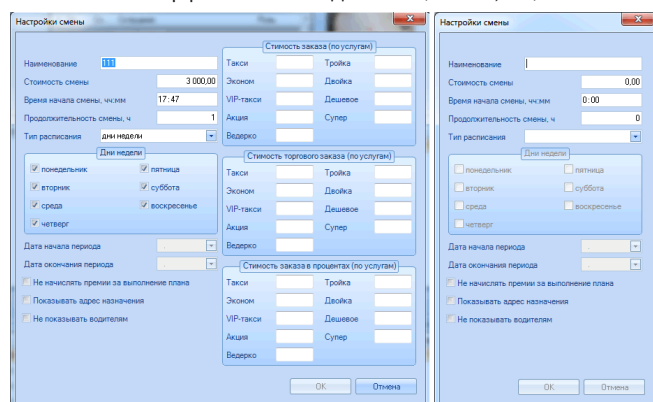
Настройки смены

Наименование 111
Стоимость смены 3 000,00
Время начала смены, чч:мм 17:47
Продолжительность смены, ч 1
Тип расписания дни недели

Дни недели
понедельник
пятница
вторник
суббота
среда
воскресенье
четверг

Дата начала периода
Дата окончания периода
Не начислять премии за выполнение плана
Показывать адрес назначения
Не показывать водителям

Стимость заказа (по услугам)
Такси
Тройка
Эконом
Двойка
VIP-такси
Дешевое
Акция
Супер
Ведерко

Стимость торгового заказа (по услугам)
Такси
Тройка
Эконом
Двойка
VIP-такси
Дешевое
Акция
Супер
Ведерко

Стимость заказа в процентах (по услугам)
Такси
Тройка
Эконом
Двойка
VIP-такси
Дешевое
Акция
Супер
Ведерко

OK
Отмена

Настройки смены

Наименование
Стоимость смены 0,00
Время начала смены, чч:мм 0:00
Продолжительность смены, ч 0
Тип расписания

Дни недели
понедельник
пятница
вторник
суббота
среда
воскресенье
четверг

Дата начала периода
Дата окончания периода
Не начислять премии за выполнение плана
Показывать адрес назначения
Не показывать водителям

OK
Отмена